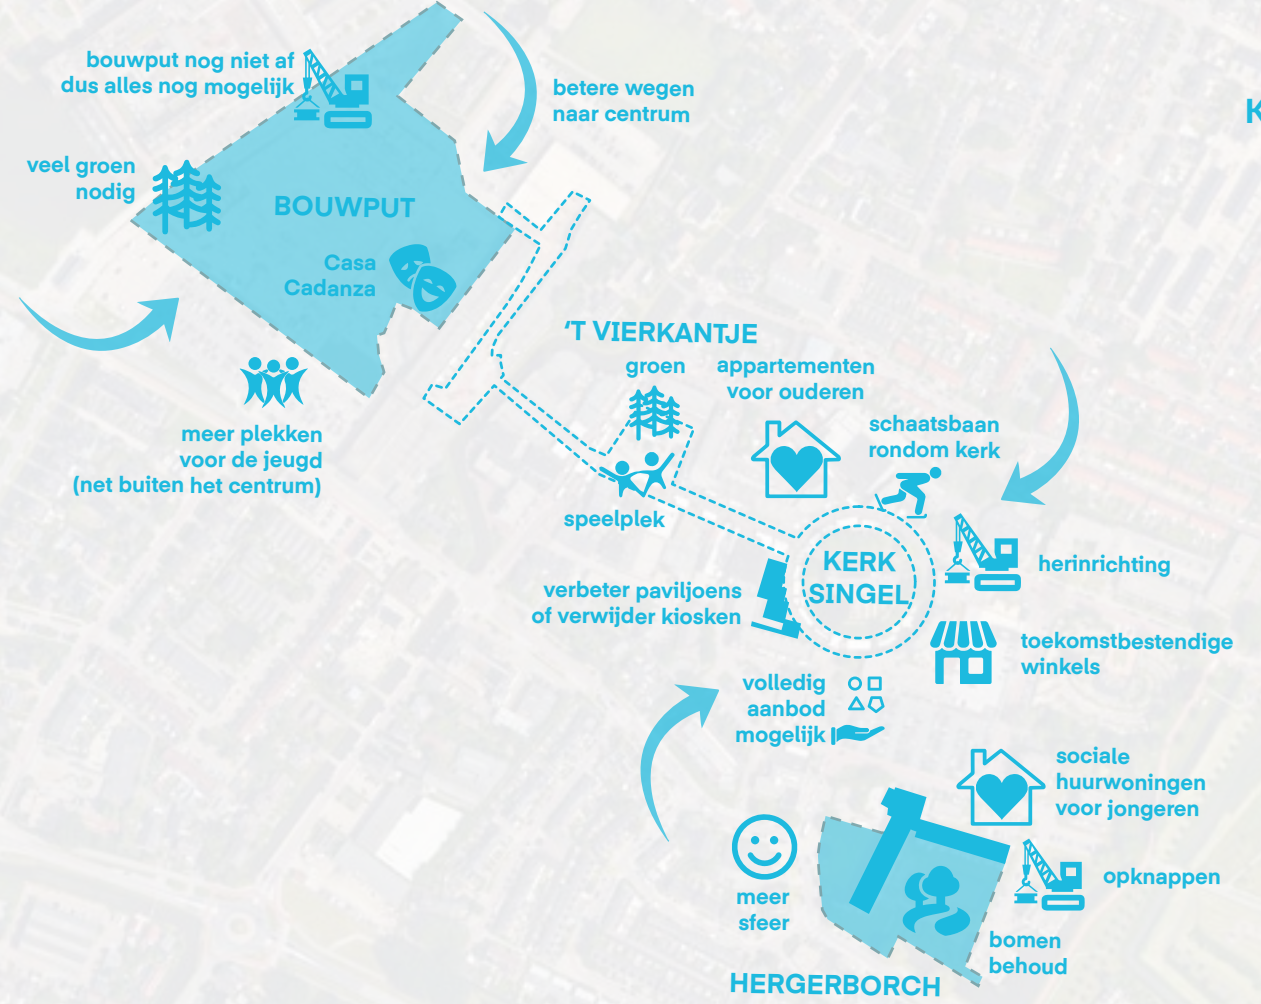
bouwput nog niet af dus alles nog mogelijk

betere wegen naar centrum

veel groen nodig

BOUWPUT

Casa Cadanza

meer plekken voor de jeugd (net buiten het centrum)

'T VIERKANTJE

groen

appartementen voor ouderen

schaatsbaan rondom kerk

speelplek

KERK SINGEL

herinrichting

verbeter paviljoens of verwijder kiosken

toekomstbestendige winkels

volledig aanbod mogelijk

sociale huurwoningen voor jongeren

meer sfeer

opknappen

bomen behoud

HERGERBORCH

K